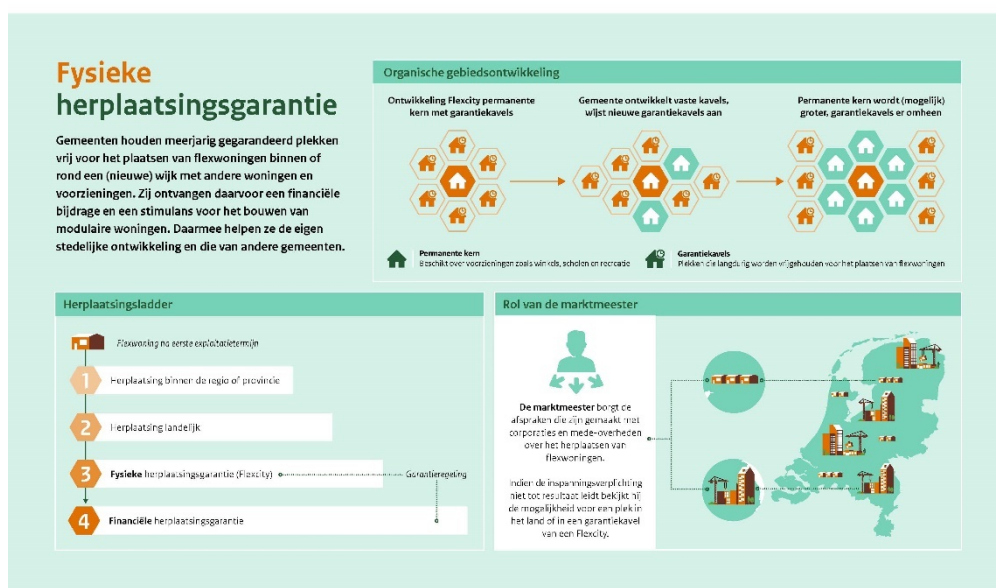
Fysieke herplaatsingsgarantie

Gemeenten houden meerjarig gegarandeerd plekken vrij voor het plaatsen van flexwoningen binnen of rond een (nieuwe) wijk met andere woningen en voorzieningen. Zij ontvangen daarvoor een financiële bijdrage en een stimulans voor het bouwen van modulaire woningen. Daarmee helpen ze de eigen stedelijke ontwikkeling en die van andere gemeenten.

Organische gebiedsontwikkeling

Ontwikkeling Flexcity permanente kern met garantiekavels

Gemeente ontwikkelt vaste kavels, wijst nieuwe garantiekavels aan

Permanente kern wordt (mogelijk) groter, garantiekavels er omheen

Permanente kern
Beschikt over voorzieningen zoals winkels, scholen en recreatie

Garantiekavels
Plekken die langdurig worden vrijgehouden voor het plaatsen van flexwoningen

Herplaatsingsladder

Flexwoning na eerste exploitatietermijn

1 Herplaatsing binnen de regio of provincie

2 Herplaatsing landelijk

3 Fysieke herplaatsingsgarantie (Flexcity)

Garantieregeling

4 Financiële herplaatsingsgarantie

Rol van de marktmeester

De marktmeester borgt de afspraken die zijn gemaakt met corporaties en mede-overheden over het herplaatsen van flexwoningen.

Indien de inspanningsverplichting niet tot resultaat leidt bekijkt hij de mogelijkheid voor een plek in het land of in een garantiekavel van een Flexcity.